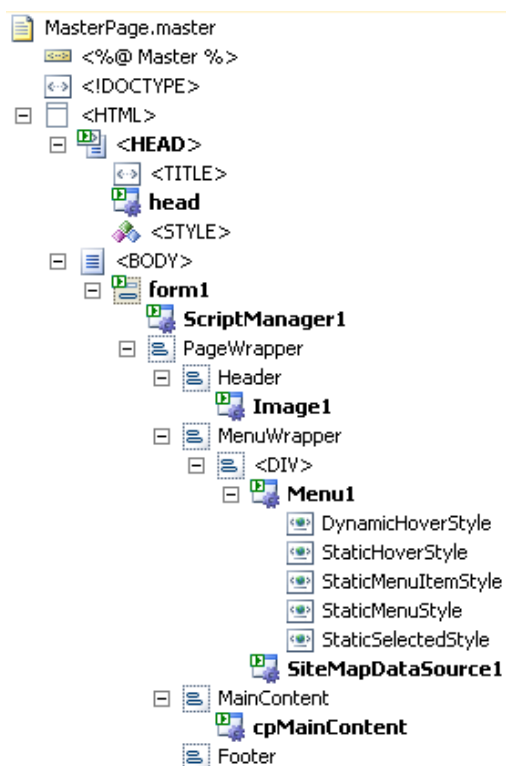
MasterPage.master
<%@ Master %>
<!DOCTYPE>
<HTML>
<HEAD>
<TITLE>
head
<STYLE>
<BODY>
form1
ScriptManager1
PageWrapper
Header
Image1
MenuWrapper
<DIV>
Menu1
DynamicHoverStyle
StaticHoverStyle
StaticMenuItemStyle
StaticMenuStyle
StaticSelectedStyle
SiteMapDataSource1
MainContent
cpMainContent
Footer